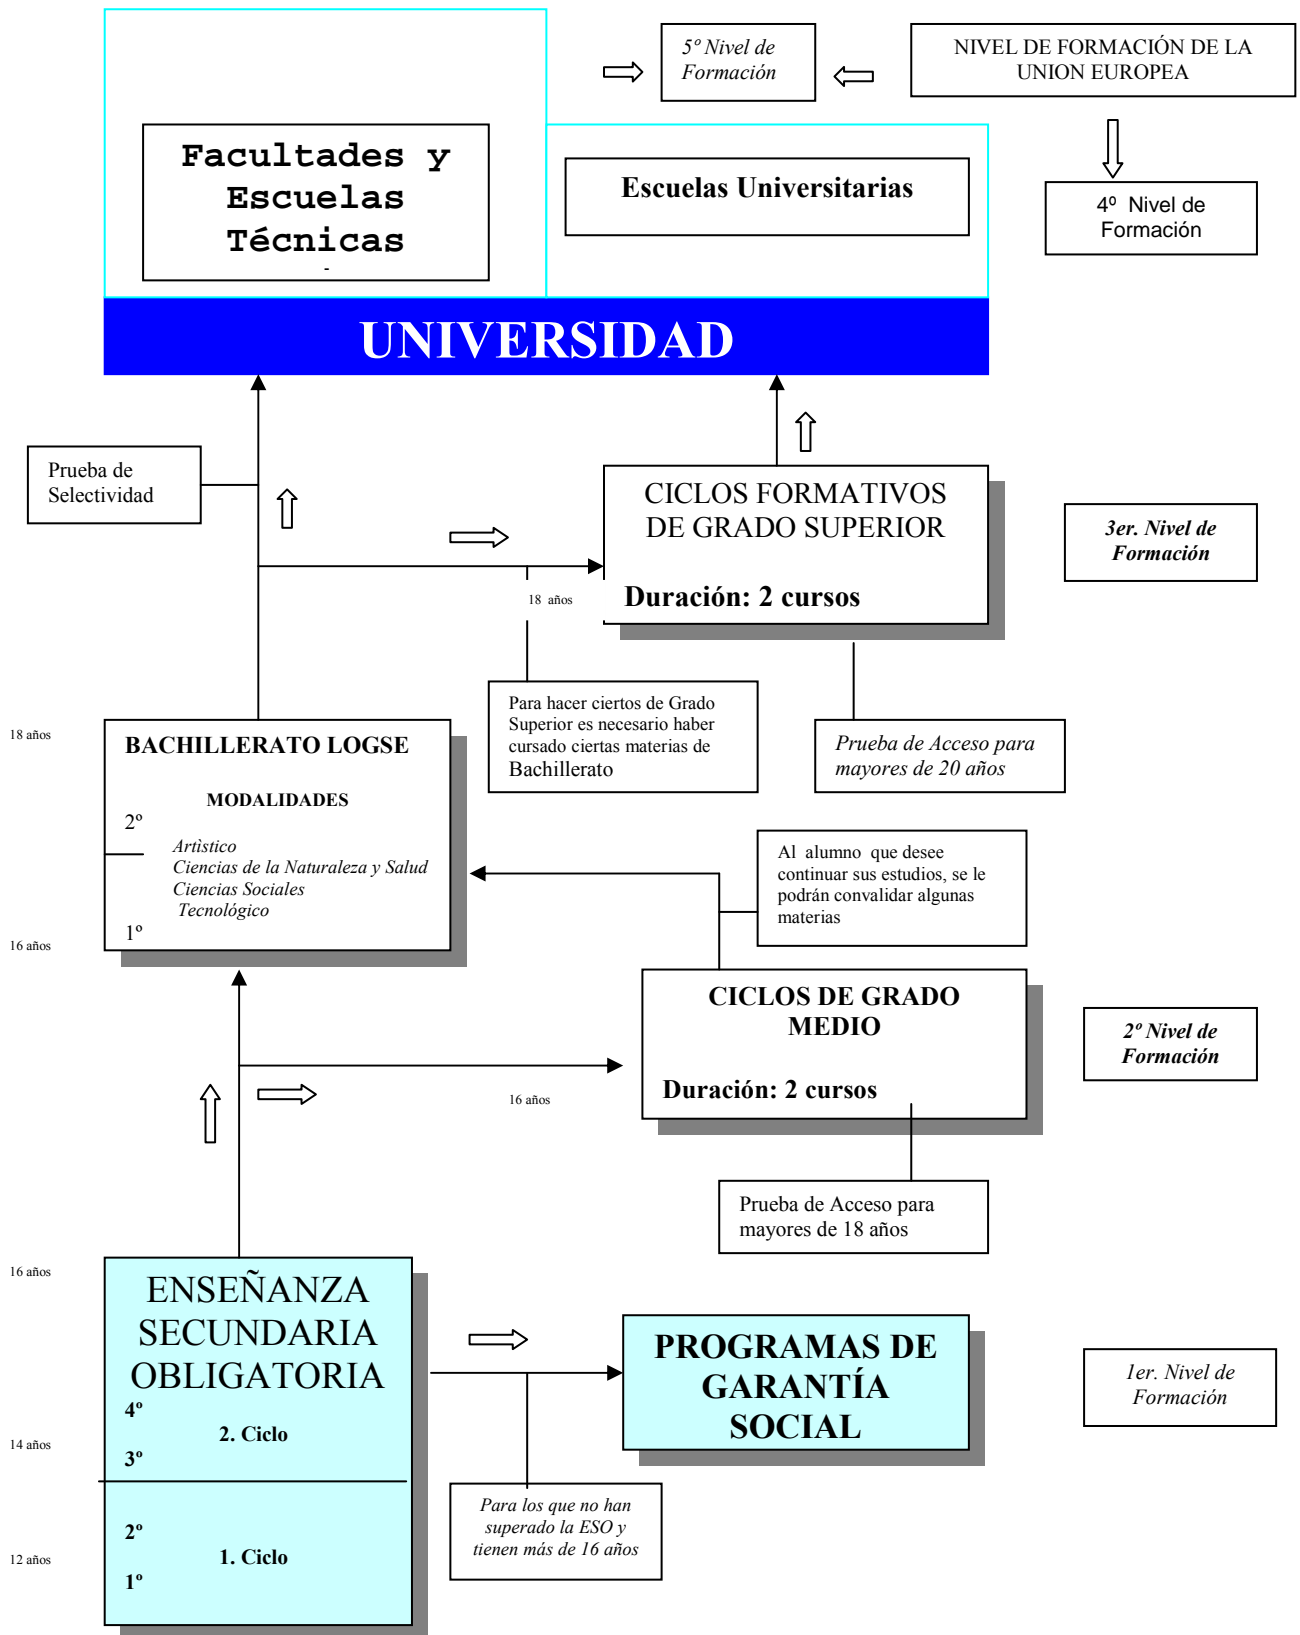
Facultades y Escuelas Técnicas

5º Nivel de Formación

NIVEL DE FORMACIÓN DE LA UNION EUROPEA

Escuelas Universitarias

4º Nivel de Formación

UNIVERSIDAD

Prueba de Selectividad

CICLOS FORMATIVOS DE GRADO SUPERIOR

Duración: 2 cursos

3er. Nivel de Formación

18 años

Para hacer ciertos de Grado Superior es necesario haber cursado ciertas materias de Bachillerato

Prueba de Acceso para mayores de 20 años

18 años

BACHILLERATO LOGSE

MODALIDADES

2º

Artìstico
Ciencias de la Naturaleza y Salud
Ciencias Sociales
Tecnológico

1º

16 años

Al alumno que desee continuar sus estudios, se le podrán convalidar algunas materias

CICLOS DE GRADO MEDIO

Duración: 2 cursos

2º Nivel de Formación

16 años

Prueba de Acceso para mayores de 18 años

16 años

ENSEÑANZA SECUNDARIA OBLIGATORIA

4º
2. Ciclo
3º

14 años

2º
1. Ciclo
1º

12 años

PROGRAMAS DE GARANTÍA SOCIAL

1er. Nivel de Formación

Para los que no han superado la ESO y tienen más de 16 años